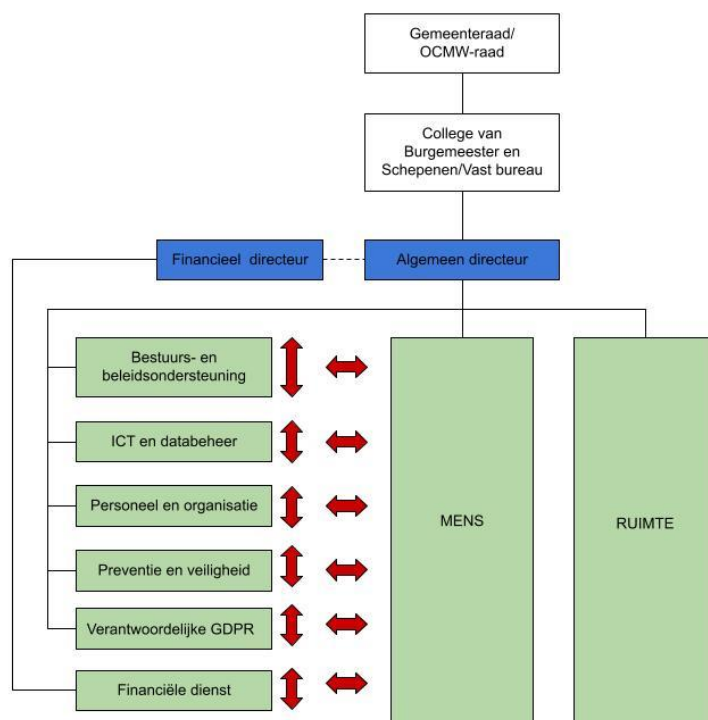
Gemeenteraad/
OCMW-raad

College van
Burgemeester en
Schepenen/Vast bureau

Financieel directeur

Algemeen directeur

Bestuurs- en beleidsondersteuning

ICT en databeheer

Personeel en organisatie

Preventie en veiligheid

Verantwoordelijke GDPR

Financiële dienst

MENS

RUIMTE